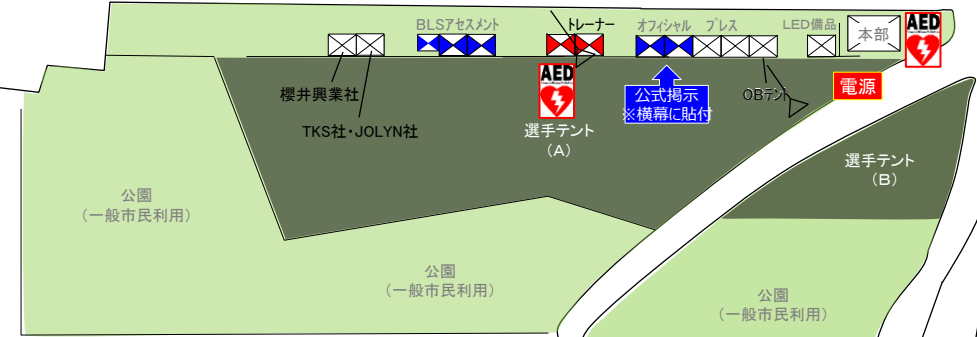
BLSアセスメント

トレーナー

オフィシャル

プレス

LED備品

本部

AED

AED

櫻井興業社

TKS社・JOLYN社

公式掲示
※横幕に貼付

OBテント

電源

選手テント
（A）

選手テント
（B）

公園
（一般市民利用）

公園
（一般市民利用）

公園
（一般市民利用）